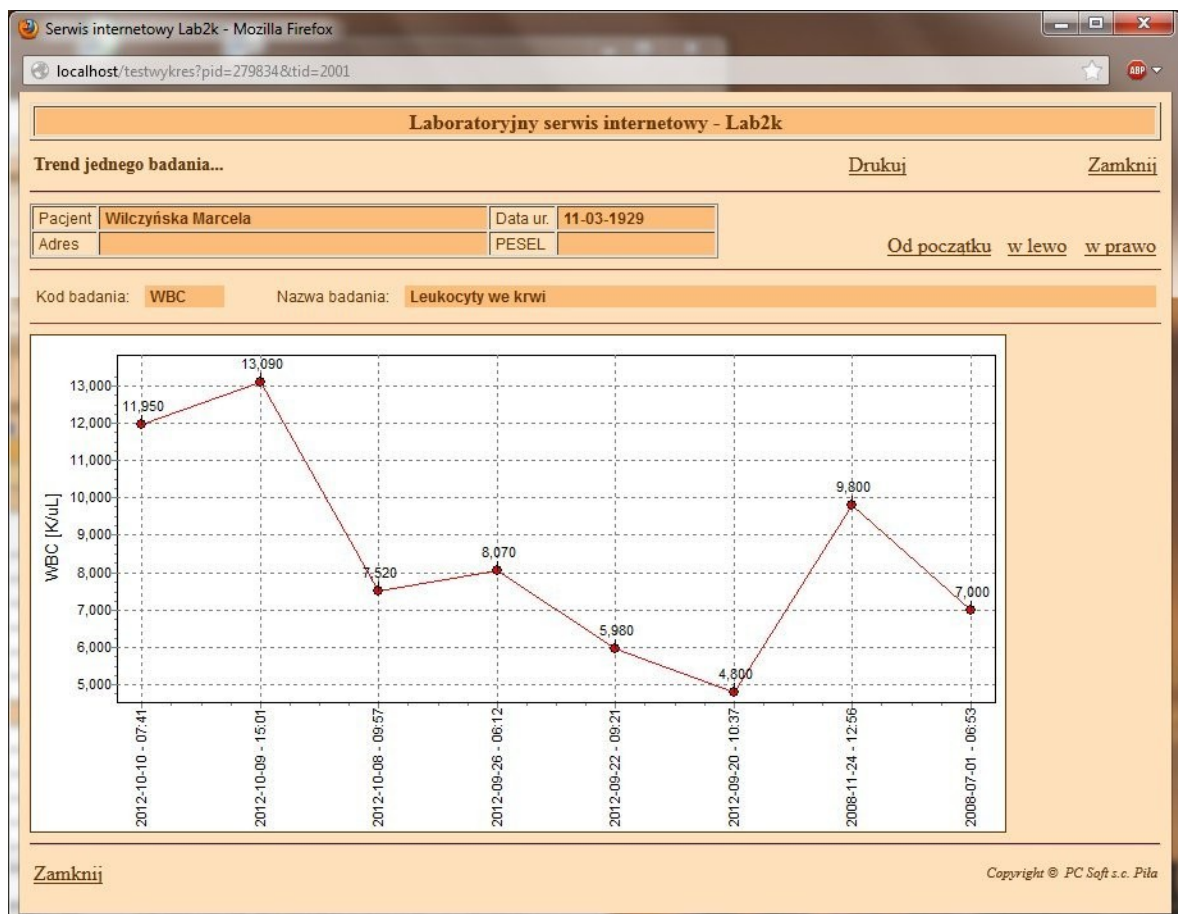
Serwis internetowy Lab2k - Mozilla Firefox

localhost/testwykres?pid=279834&tid=2001

ABP

Laboratoryjny serwis internetowy - Lab2k

Trend jednego badania...

Drukuj

Zamknij

| Pacjent | Wilczyńska Marcela | Data ur. | 11-03-1929 |
|---|---|---|---|
| Adres | | PESEL | |

Od początku w lewo w prawo

Kod badania: WBC Nazwa badania: Leukocyty we krwi

13,000
12,000
11,000
10,000
9,000
8,000
7,000
6,000
5,000

WBC [K/uL]

11,950
13,090
7,520
8,070
5,980
4,800
9,800
7,000

2012-10-10 - 07:41
2012-10-09 - 15:01
2012-10-08 - 09:57
2012-09-26 - 06:12
2012-09-22 - 09:21
2012-09-20 - 10:37
2008-11-24 - 12:56
2008-07-01 - 06:53

Zamknij

Copyright © PC Soft s.c. Piła